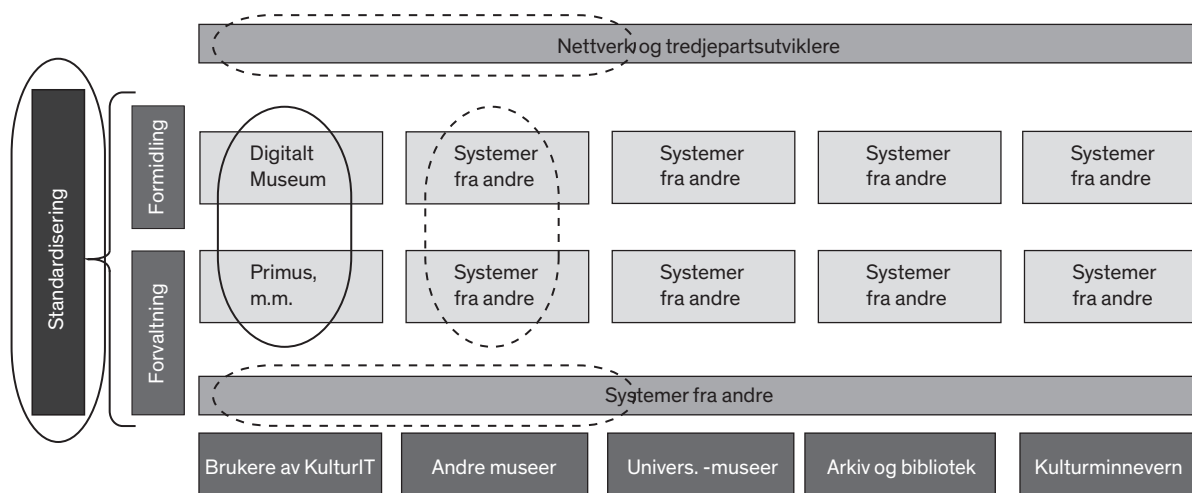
Nettverk og tredjepartsutviklere

Standardisering

Formidling

Forvaltning

Digitalt Museum

Systemer fra andre

Systemer fra andre

Systemer fra andre

Systemer fra andre

Primus, m.m.

Systemer fra andre

Systemer fra andre

Systemer fra andre

Systemer fra andre

Systemer fra andre

Brukere av KulturIT

Andre museer

Univers. -museer

Arkiv og bibliotek

Kulturminnevern